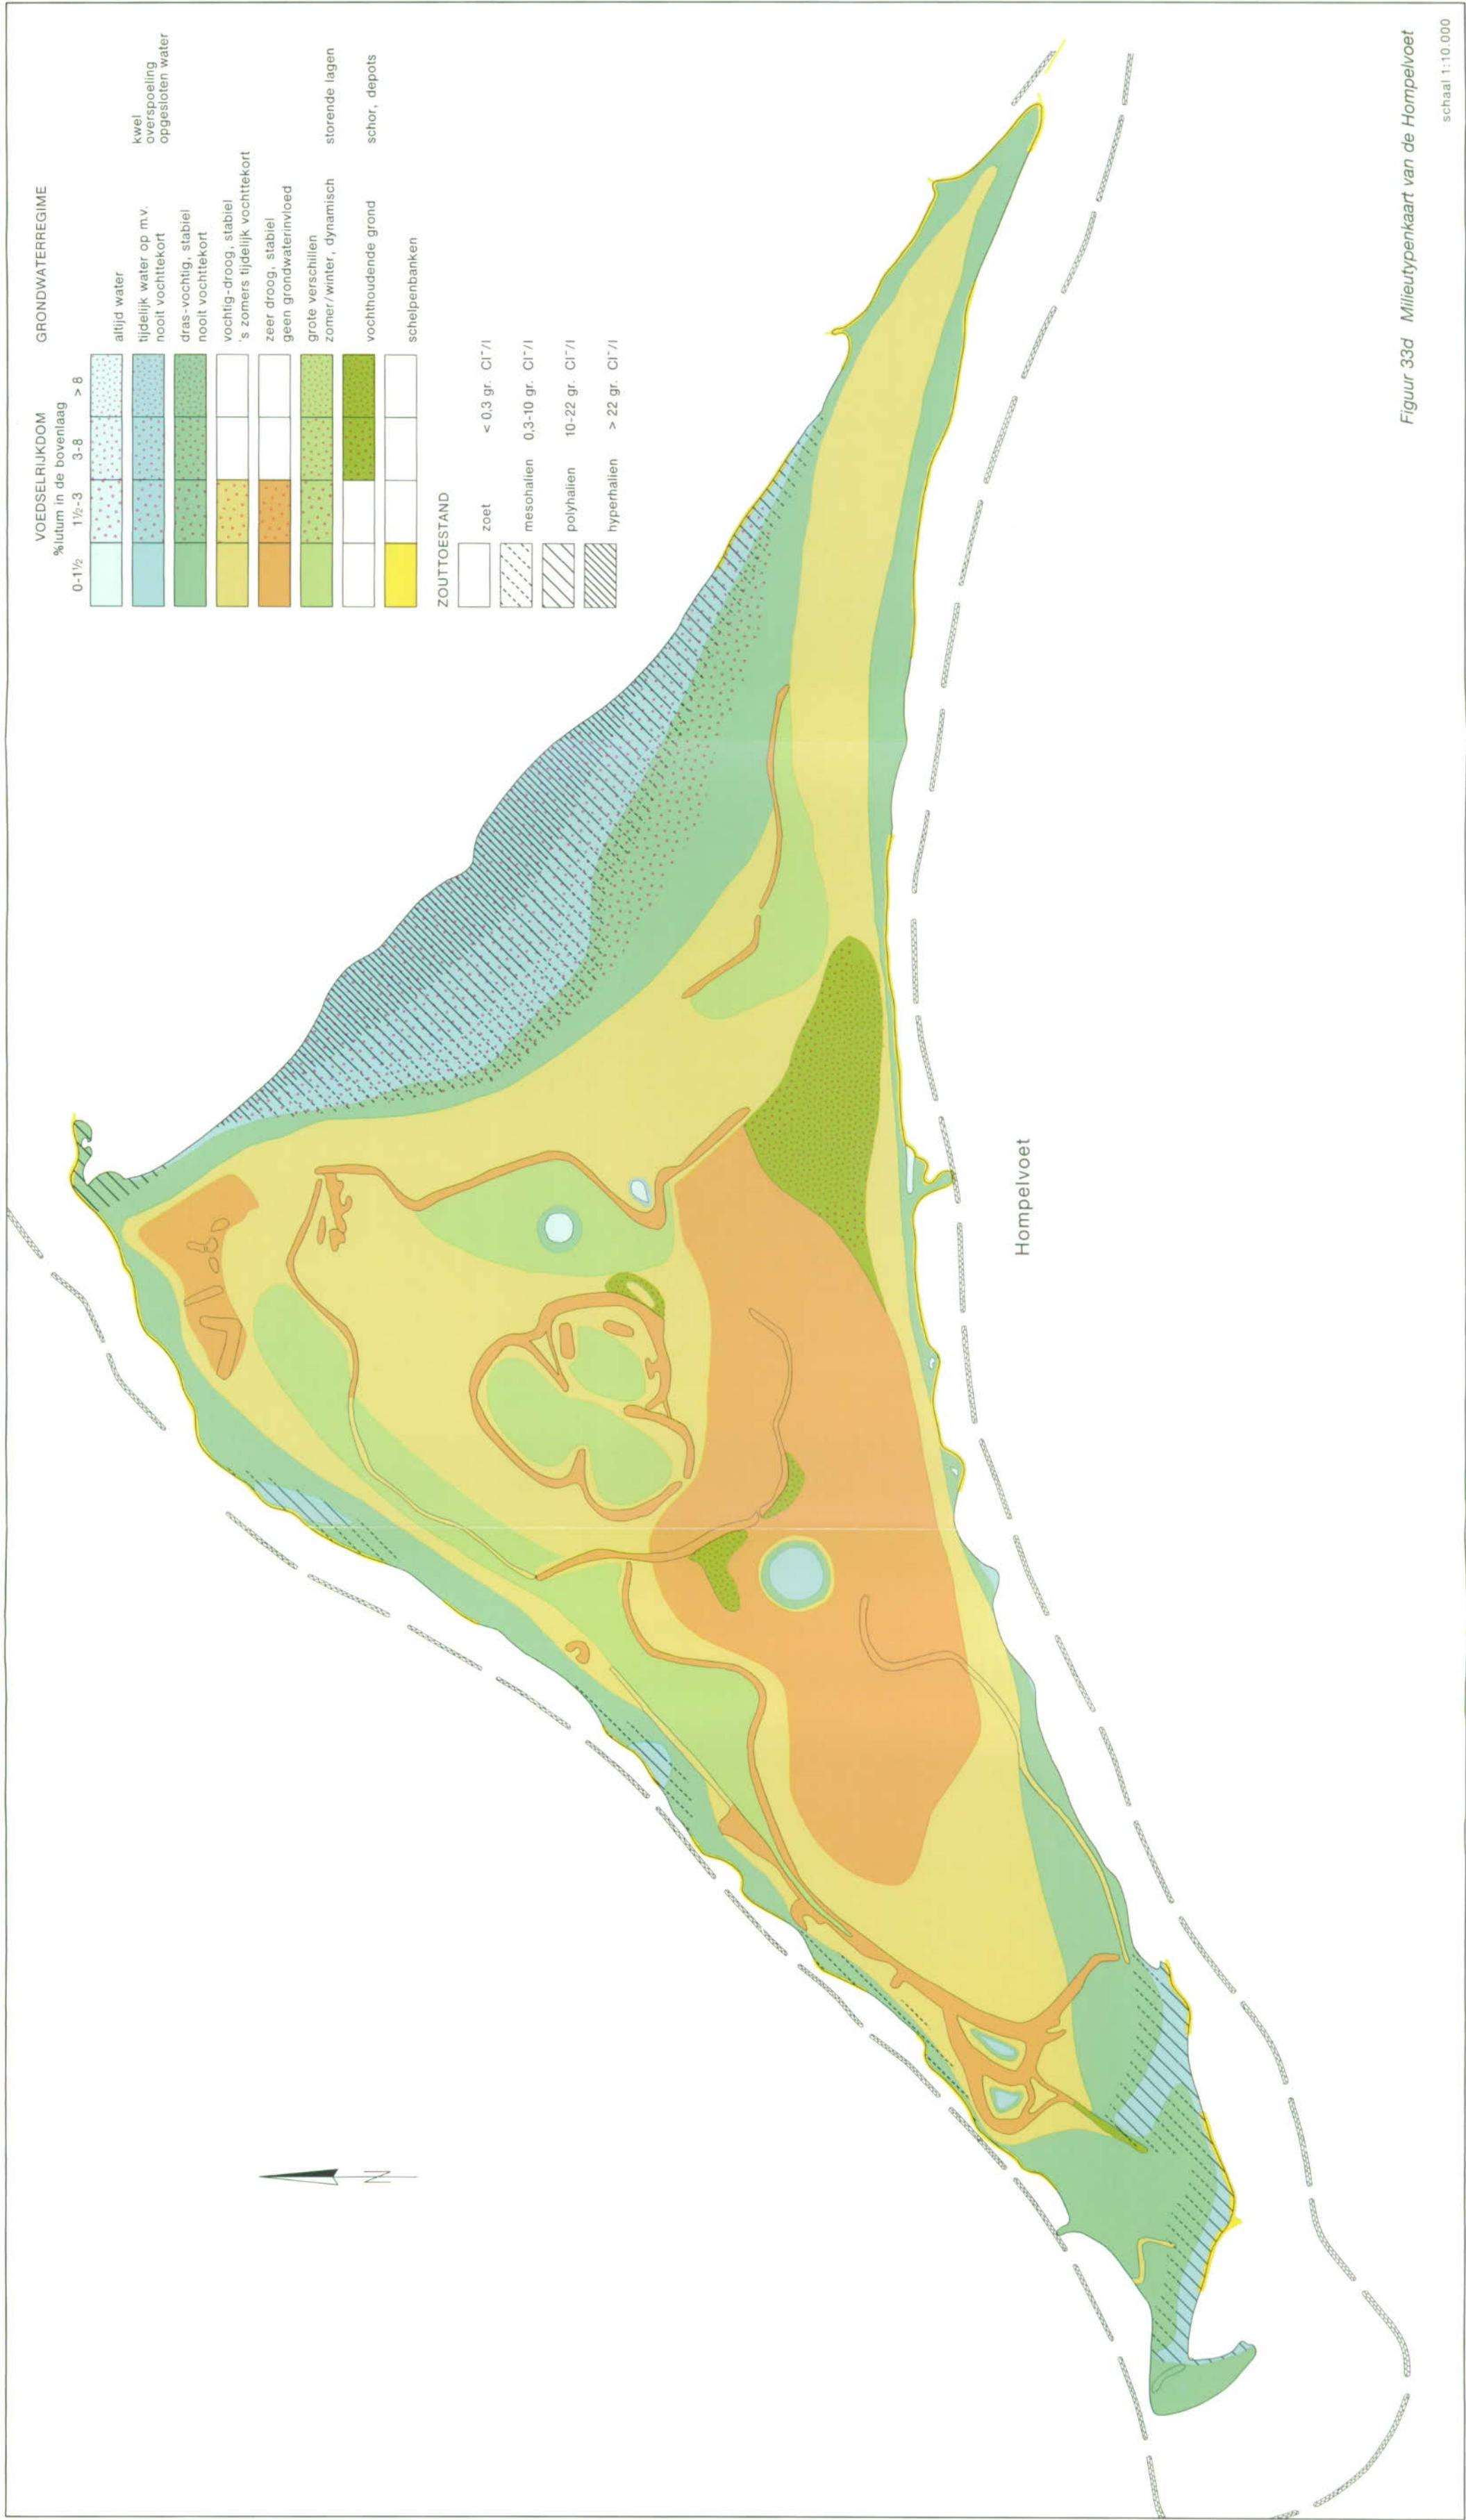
VOEDSELRIJKDOM
%lutum in de bovenlaag
0-1½ 1½-3 3-8 >8

GRONDWATERREGIME

altijd water

tijdelijk water op m.v. nooit vochttekort

kwel overspoeling opgesloten water

dras-vochtig, stabiel nooit vochttekort

vochtig-droog, stabiel 's zomers tijdelijk vochttekort

zeer droog, stabiel geen grondwaterinvloed

grote verschillen zomer/winter, dynamisch

storende lagen

vochthoudende grond

schor, depots

schelpenbanken

ZOUTTOESTAND

zoet < 0,3 gr. Cl⁻/l

mesohalien 0,3-10 gr. Cl⁻/l

polyhalien 10-22 gr. Cl⁻/l

hyperhalien > 22 gr. Cl⁻/l

Figuur 33d Milieutypenkaart van de Hompelvoet

schaal 1:10.000

Hompelvoet

N